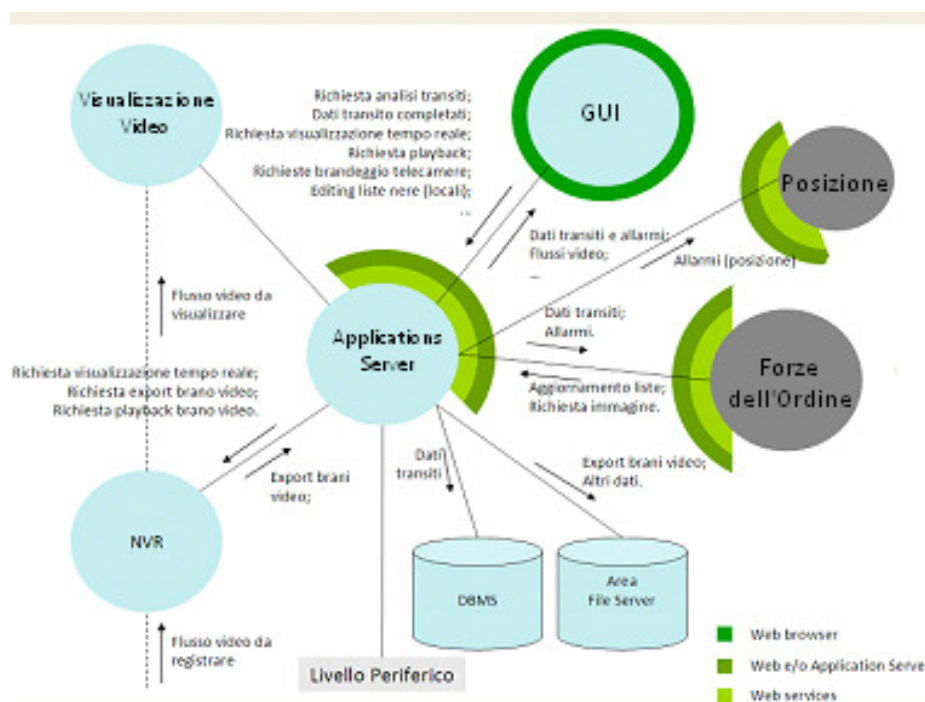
Visualizzazione Video

Richiesta analisi transiti;
Dati transito completati;
Richiesta visualizzazione tempo reale;
Richiesta playback;
Richieste brandeggio telecamere;
Editing liste nere (locali);
..

GUI

Posizione

Dati transiti e allarmi;
Flussi video;
...

Allarmi (posizione)

Flusso video da visualizzare

Applications Server

Dati transiti;
Allarmi.

Forze dell'Ordine

Aggiornamento liste;
Richiesta immagine.

Richiesta visualizzazione tempo reale;
Richiesta export brano video;
Richiesta playback brano video.

Export brani video;

Dati transiti

Export brani video;
Altri dati.

NVR

DBMS

Area File Server

Flusso video da registrare

Livello Periferico

Web browser
Web e/o Application Serve
Web services